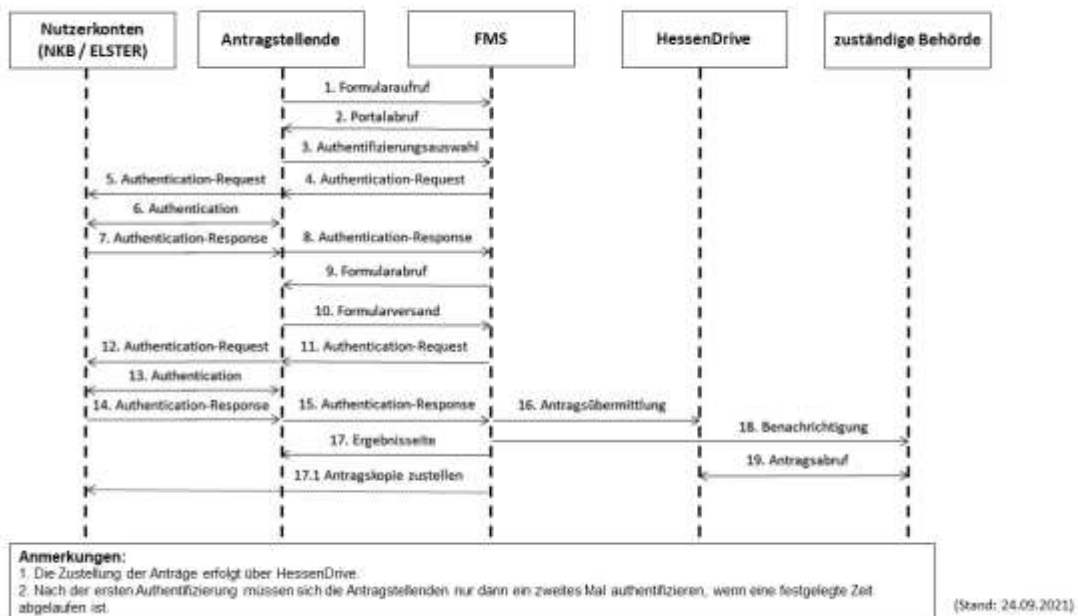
Nutzerkonten (NKB / ELSTER)

Antragstellende

FMS

HessenDrive

zuständige Behörde

1. Formularaufruf

2. Portalabruf

3. Authentifizierungsauswahl

5. Authentication-Request

4. Authentication-Request

6. Authentication

7. Authentication-Response

8. Authentication-Response

9. Formularabruf

10. Formularversand

12. Authentication-Request

11. Authentication-Request

13. Authentication

14. Authentication-Response

15. Authentication-Response

16. Antragsübermittlung

18. Benachrichtigung

17. Ergebnisseite

19. Antragsabruf

17.1 Antragskopie zustellen

Anmerkungen:
1. Die Zustellung der Anträge erfolgt über HessenDrive.
2. Nach der ersten Authentifizierung müssen sich die Antragstellenden nur dann ein zweites Mal authentifizieren, wenn eine festgelegte Zeit abgelaufen ist.

(Stand: 24.09.2021)